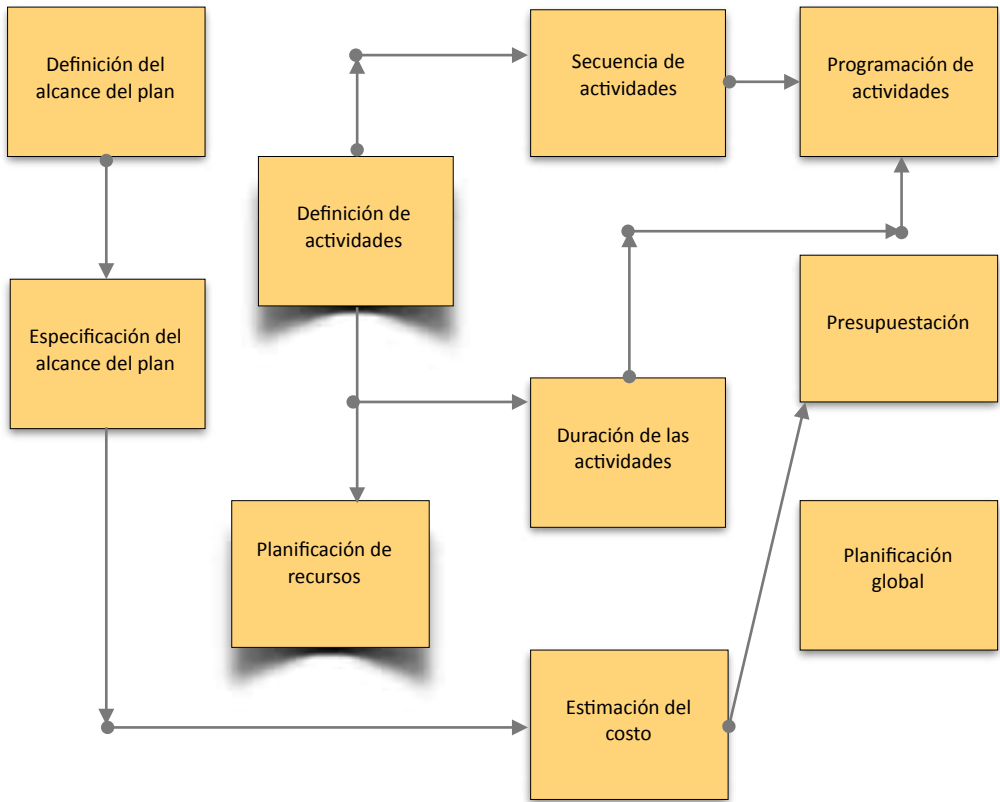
Definición del alcance del plan

Secuencia de actividades

Programación de actividades

Definición de actividades

Especificación del alcance del plan

Presupuestación

Duración de las actividades

Planificación de recursos

Planificación global

Estimación del costo